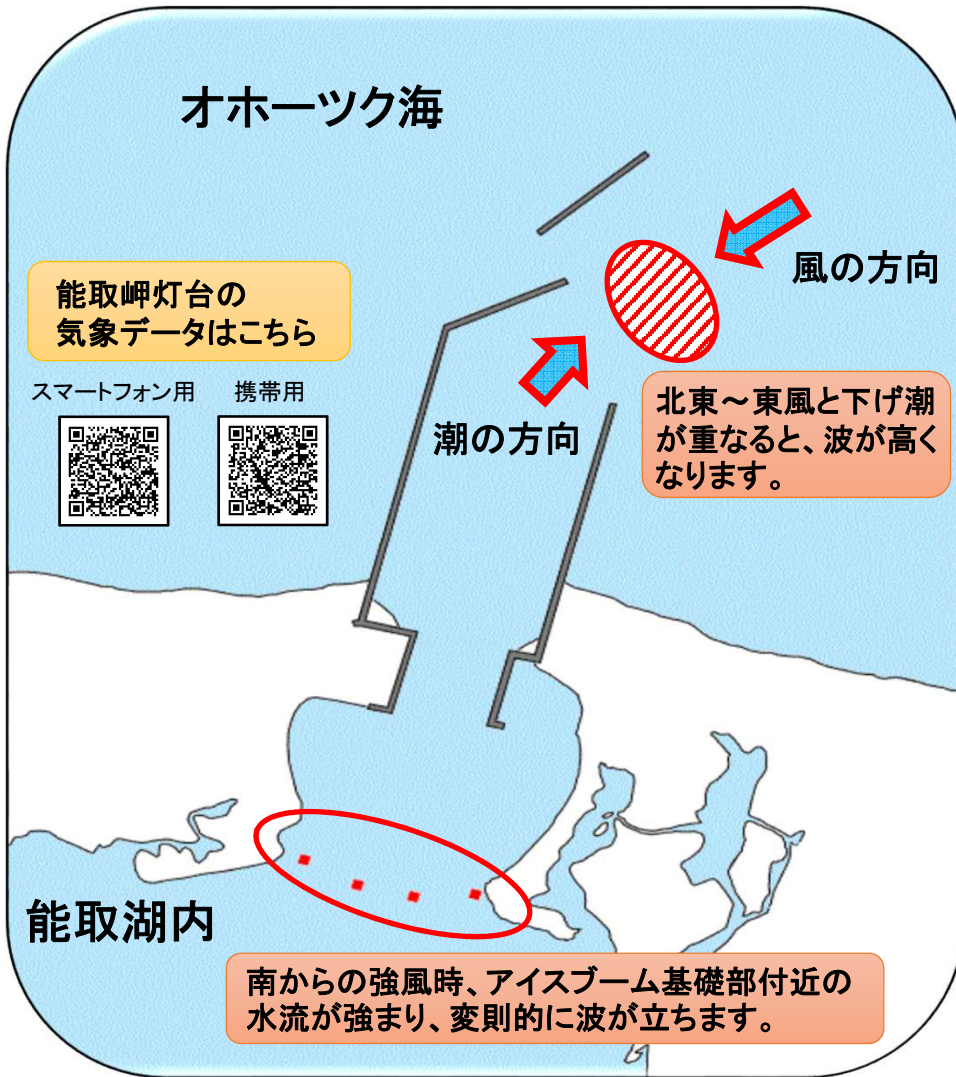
オホーツク海

能取岬灯台の
気象データはこちら

スマートフォン用

携帯用

風の方向

潮の方向

北東～東風と下げ潮が重なると、波が高くなります。

能取湖内

南からの強風時、アイスブーム基礎部付近の水流が強まり、変則的に波が立ちます。